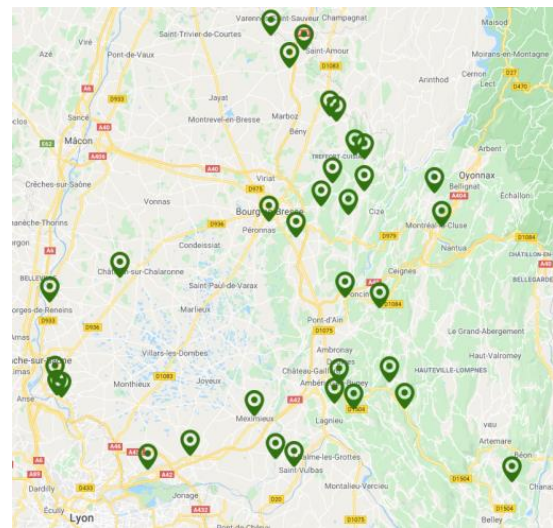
Valenne Saint-Sauveur Champagnat
Maisod
Saint-Trivier-de-Courtes
Saint-Amour
Moirans-en-Montagne
Azé
Viré
Pont-de-Vaux
D1083
Arinthod
Lect
D27
D470
D933
A6
Jayat
Marboz
Sance
A40
Montrevel-en-Bresse
Beny
Mâcon
A406
Arbent
E62
Oyonnax
Crêches-sur-Saône
Viriat
Bellignat
D975
A404
Échallon
Vonnas
Bourg-en-Bresse
Cize
Montréal-la-Cluse
anèche-Thorins
D936
Péronnas
D979
Nantua
ergon
Condeissiat
D1084
A6
CHÂTILLON-EN
Ceignes
BELLEVILLE
Châtillon-sur-Chalaronne
Saint-Paul-de-Varax
Poncin
BELLEGARDE
D1084
orges-de-Reneins
Marlieux
D933
D936
Pont-d'Ain
Le Grand-Abergement
D1075
Ambronay
Haut-Valromey
Villars-les-Dombes
che-sur-Saône
HAUTEVILLE-LOMPNES
Monthieux
Château-Gaillard
D1083
Joyeux
Ambérieu-en-Bugey
Anse
A42
Meximieux
Lagnieu
D1504
A46
VIEU
Artemare
A432
A89
Saint-Vulbas
Béon
Dardilly
D433
Loyettes-Grottes
D504
D1504
Jonage
Montalieu-Vercieu
Chana
Écully
D20
A432
D1075
Lyon
Belley